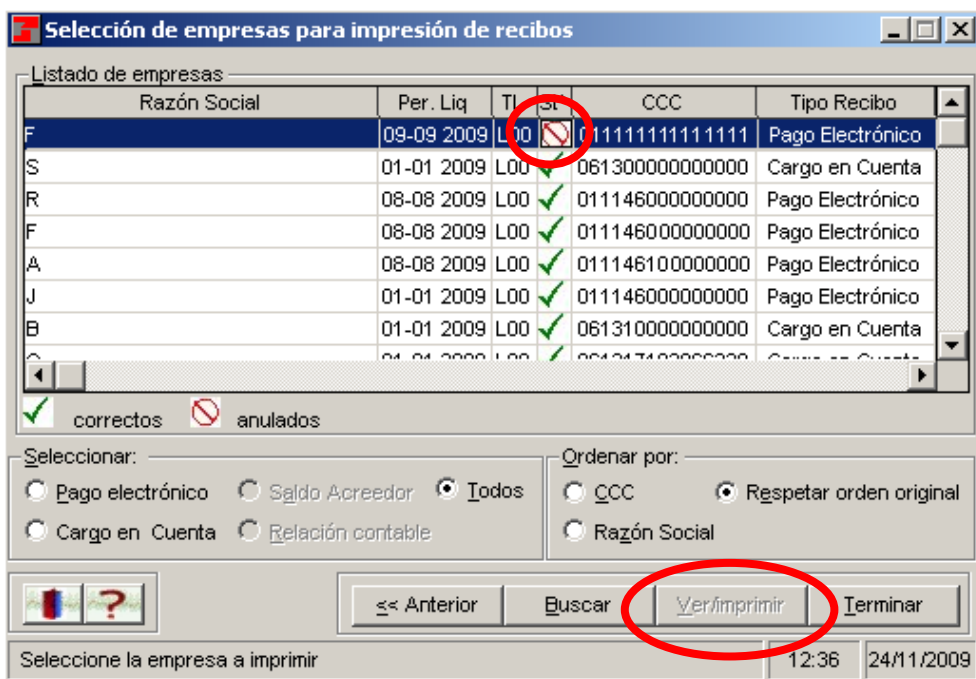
Selección de empresas para impresión de recibos

Listado de empresas

| Razón Social | Per. Liq | TI | St | CCC | Tipo Recibo |
|---|---|---|---|---|---|
| F | 09-09 2009 | L00 | | 011111111111111 | Pago Electrónico |
| S | 01-01 2009 | L00 | | 061300000000000 | Cargo en Cuenta |
| R | 08-08 2009 | L00 | | 011146000000000 | Pago Electrónico |
| F | 08-08 2009 | L00 | | 011146000000000 | Pago Electrónico |
| A | 08-08 2009 | L00 | | 011146100000000 | Pago Electrónico |
| J | 01-01 2009 | L00 | | 011146000000000 | Pago Electrónico |
| B | 01-01 2009 | L00 | | 061310000000000 | Cargo en Cuenta |
| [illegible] | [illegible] | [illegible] | | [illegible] | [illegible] |

correctos anulados

Seleccionar:
Pago electrónico
Saldo Acreedor
Todos
Cargo en Cuenta
Relación contable

Ordenar por:
CCC
Respetar orden original
Razón Social

<< Anterior
Buscar
Ver/imprimir
Terminar

Seleccione la empresa a imprimir
12:36
24/11/2009